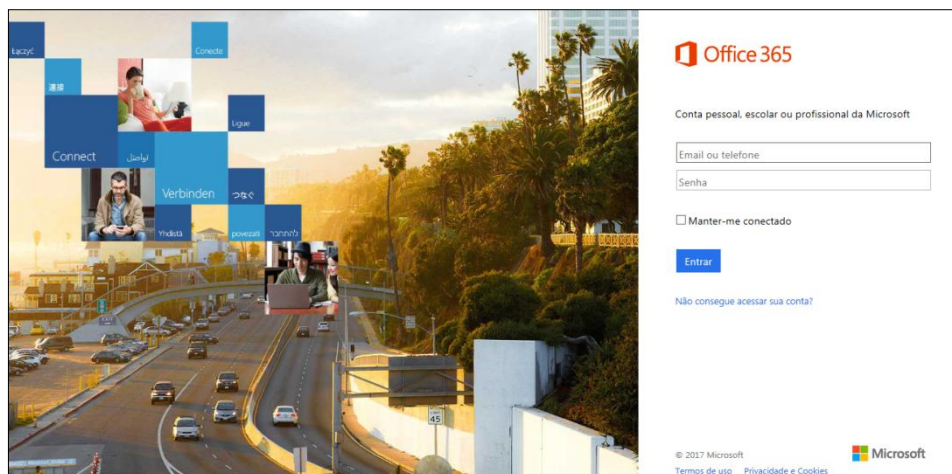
Łączyć

Conecte

連接

Ligue

Connect

تواصل

Verbinden

つなぐ

Yhdistä

powezati

להתחבר

45

Office 365

Conta pessoal, escolar ou profissional da Microsoft

Email ou telefone

Senha

Manter-me conectado

Entrar

Não consegue acessar sua conta?

© 2017 Microsoft

Termos de uso Privacidade e Cookies

Microsoft